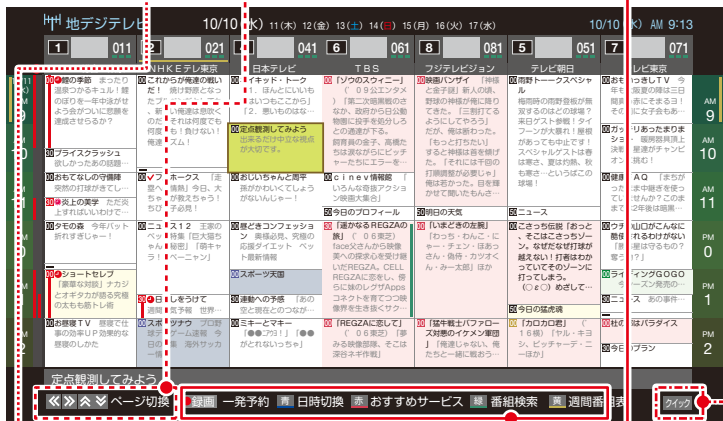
地デジテレビ 10/10(水) 11(木) 12(金) 13(土) 14(日) 15(月) 16(火) 17(水) 10/10(水) AM 9:13

1 011 2 021 4 041 6 061 8 081 071

NHK Eテレ東京 日本テレビ TBS フジテレビジョン テレビ朝日 テレビ東京

AM 9 10 11 PM 0 PM 1 PM 2

00 ●朝の季節 まったり温泉つかるキュット!鍵のぼりを一年中歩かせよう自分のために英語を達成させるかの?
00 これからが俺達の戦いだ! 焼け野原となった...
00 イキッド・トーク 「1」ほんとにいいものいつもここから
00 「ゾウのスウィニー」(09公エンタメ)「第二次嗅覚期のさなか、百何から日公節物語に投手を処分しような言葉で...
00 映画パンザイ 「神様と金子誘」新人の頃、野球の神様が俺に降りてきた。「三割打てるようにしてやろう」だが、俺は断わった。「もっと打ちたい」すると神様は涙を流した。「それには千倍の打撃練習が必要じゃ」俺は若かった。目を輝かせて聞いたものさ...
00 雨野トークスペシャル 梅雨時の雨野登板が飛び交するのはどの球場?ゲストに三割打者を向かえて...
00 ぶりっきぃTV 今日の晩ご飯は三日目赤ご...
00 ブライスクラッシュ 欲しかったあの話題...
00 定点観測してみよう 出張で出た中立位視点が大切です。
00 おもてなしの守備陣 突然の打球がきても...
00 ●炎上の美学 ただ炎上すればいいわけで...
00 ソフ ホークス 「主特番 (逆大僕ちゃん)」...
00 おにいちゃんと闘平 孫がかわいくてしょうがないんじゃ～!
00 cinev情報館 「いろんな音楽アクション映画大集合」
00 今日のプロフィール
00 明日の天気
00 ニュース
00 AQ まちがい...
00 タモの森 今年ハットよ...
00 ニュ X12 王家の...
00 昼ぐきコンフェッション 黄権必見、究極の応援ダイエット ペット...
00 「遥かなるREGZAの旅」(06東芝)face交流から映像美への探求心を受け継いだREGZA。CELL REGZAに至るまで...
00 「いまどきの左腕」(わたら・りんこ・にゃー・チェン・ほあさん・偽物・カウボイん・みー太郎)ほか
00 こきっち伝説「おっとそこはこきっちゾーン。なぜだなぜ打球が越えない!打球はわかっていてそのゾーンに打ってしまう。」(○まじ○)めざして...
00 スポーツ天国
00 ●ショートセレブ 「豪華な対談」ナカジとオギカが語る究極の太もも筋トレ術
00 ●日しをうけて...
00 逆転への予感
00 今日の猛虎魂
00 ライ ングGOGO
00 お夢猿TV 数機で仕事の効率UP効果的な休憩のしかた
00 スボ ツチウ
00 ミキーとマキー 「●●の方...」
00 「REGZAに恋して」(06東芝)「夢見る映像...」
00 「猛牛戦士バファローズ対策のイケメン軍団」
00 「カロカロ君」(ヤル・キヨシ、ピッチャーズ・二ーほか)
00 社の はパラダイス
00 ...プラン

定点観測してみよう

ページ切換 録画 一発予約 青 日時切換 赤 おすすめサービス 緑 番組検索 黄 週間番組表 クイック